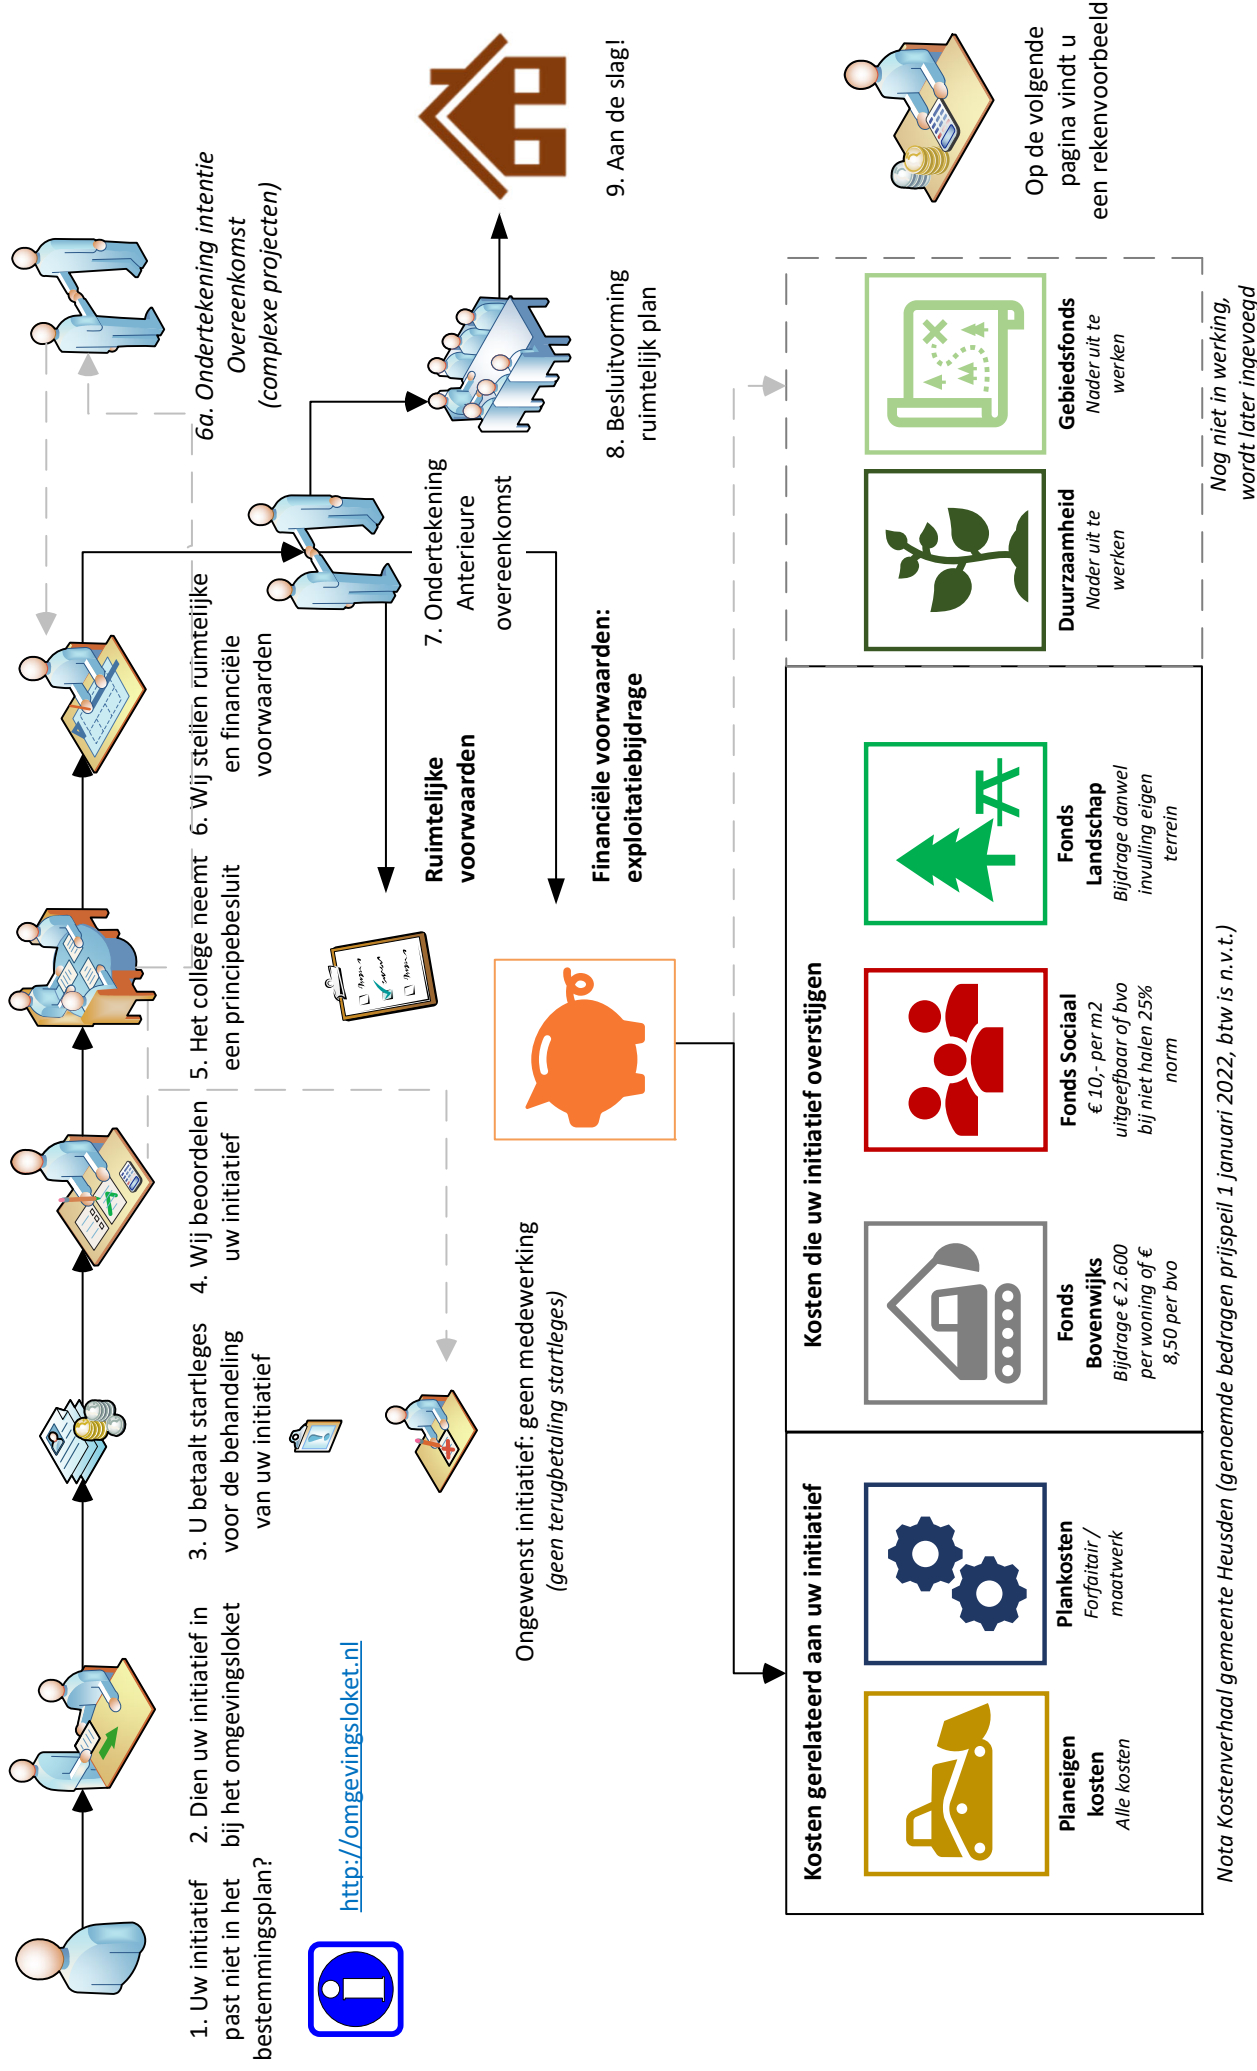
1. Uw initiatief past niet in het bestemmingsplan?

2. Dien uw initiatief in bij het omgevingsloket

http://omgevingsloket.nl

3. U betaalt startleges voor de behandeling van uw initiatief

4. Wij beoordelen uw initiatief

5. Het college neemt een principebesluit

6. Wij stellen ruimtelijke en financiële voorwaarden

6a. Ondertekening intentie Overeenkomst (complexe projecten)

7. Ondertekening Anterieure overeenkomst

8. Besluitvorming ruimtelijk plan

9. Aan de slag!

Ongewenst initiatief: geen medewerking (geen terugbetaling startleges)

Ruimtelijke voorwaarden

Financiële voorwaarden: exploitatiebijdrage

Op de volgende pagina vindt u een rekenvoorbeeld

Kosten gerelateerd aan uw initiatief

Planeigen kosten
Alle kosten

Plankosten
Forfaitair / maatwerk

Kosten die uw initiatief overstijgen

Fonds Bovenwijks
Bijdrage € 2.600 per woning of € 8,50 per bvo

Fonds Sociaal
€ 10,- per m2 uitgeefbaar of bvo bij niet halen 25% norm

Fonds Landschap
Bijdrage danwel invulling eigen terrein

Duurzaamheid
Nader uit te werken

Gebiedsfonds
Nader uit te werken

Nog niet in werking, wordt later ingevoegd

Nota Kostenverhaal gemeente Heusden (genoemde bedragen prijspeil 1 januari 2022, btw is n.v.t.)